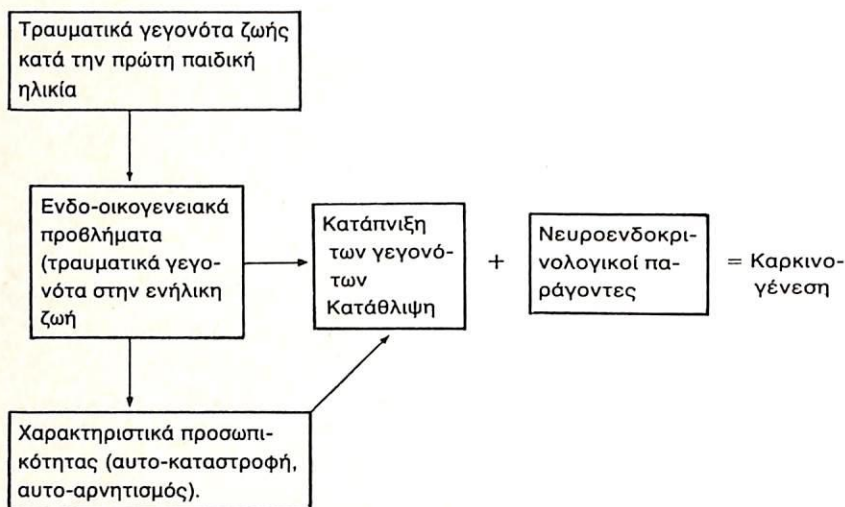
Τραυματικά γεγονότα ζωής κατά την πρώτη παιδική ηλικία

Ενδο-οικογενειακά προβλήματα (τραυματικά γεγονότα στην ενήλικη ζωή

Κατάπνιξη των γεγονότων Κατάθλιψη

+

Νευροενδοκρινολογικοί παράγοντες

= Καρκινογένεση

Χαρακτηριστικά προσωπικότητας (αυτο-καταστροφή, αυτο-αρνητισμός).